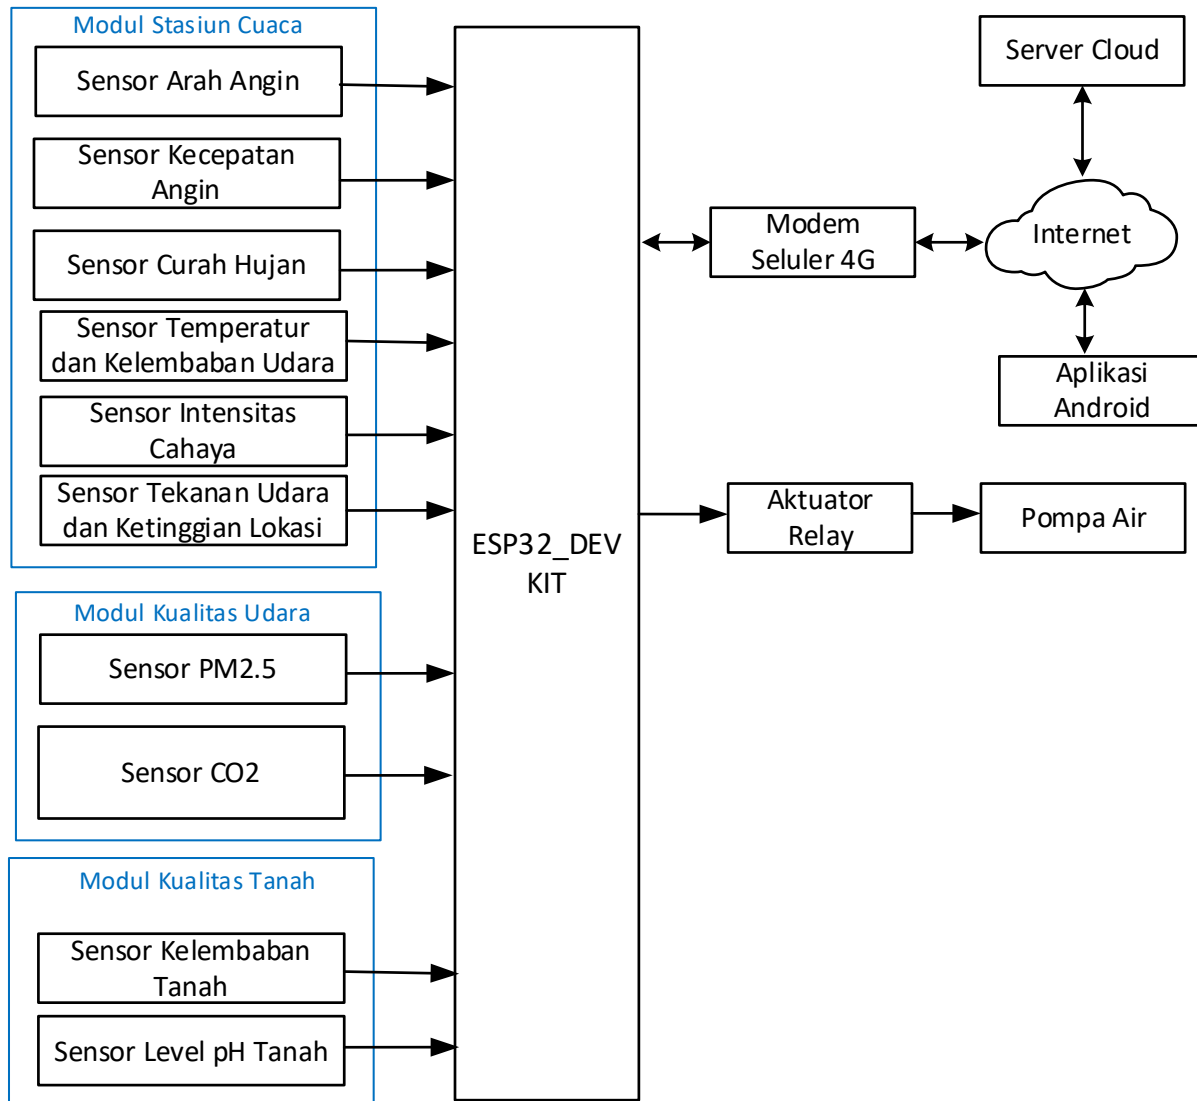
Modul Stasiun Cuaca

Sensor Arah Angin

Sensor Kecepatan Angin

Sensor Curah Hujan

Sensor Temperatur dan Kelembaban Udara

Sensor Intensitas Cahaya

Sensor Tekanan Udara dan Ketinggian Lokasi

Modul Kualitas Udara

Sensor PM2.5

Sensor CO2

Modul Kualitas Tanah

Sensor Kelembaban Tanah

Sensor Level pH Tanah

ESP32_DEV KIT

Modem Seluler 4G

Internet

Server Cloud

Aplikasi Android

Aktuator Relay

Pompa Air